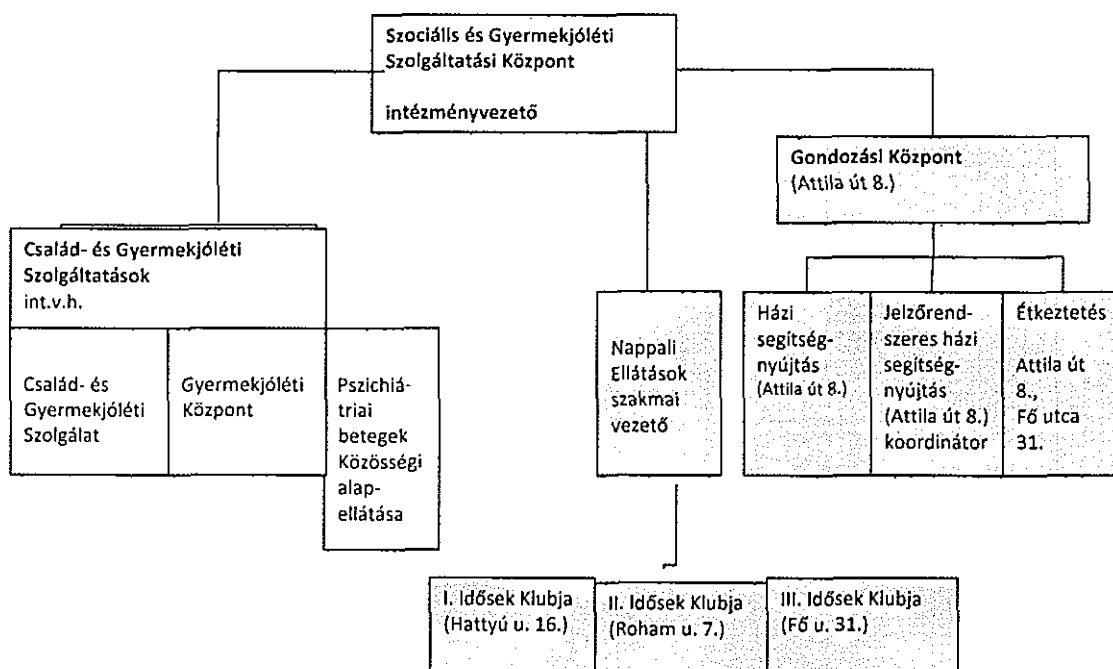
Szociális és Gyermekjóléti Szolgáltatási Központ

intézményvezető

Gondozási Központ (Attila út 8.)

Család- és Gyermekjóléti Szolgáltatások int.v.h.

Család- és Gyermekjóléti Szolgálat

Gyermekjóléti Központ

Pszichiátriai betegek Közösségi alapellátása

Nappali Ellátások szakmai vezető

Házi segítségnyújtás (Attila út 8.)

Jelzőrendszeres házi segítségnyújtás (Attila út 8.) koordinátor

Étkeztetés Attila út 8., Fő utca 31.

I. Idősek Klubja (Hattyú u. 16.)

II. Idősek Klubja (Roham u. 7.)

III. Idősek Klubja (Fő u. 31.)